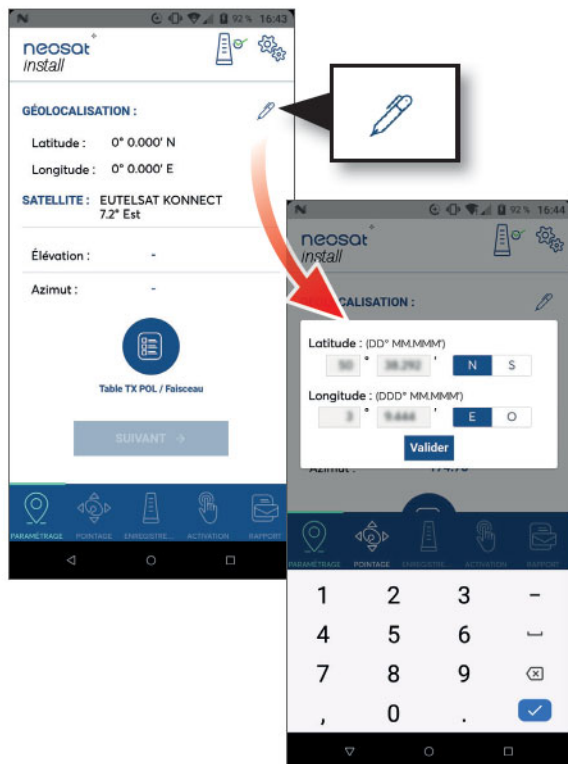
N 92% 16:43

neosat
install

GÉOLOCALISATION :

Latitude : 0° 0.000' N

Longitude : 0° 0.000' E

SATELLITE : EUTELSAT KONNECT 7.2° Est

Élévation : -

Azimut : -

Table TX POL / Faisceau

SUIVANT →

PARAMÉTRAGE POINTAGE ENREGISTRE... ACTIVATION RAPPORT

N 92% 16:44

neosat
install

CALISATION :

Latitude : (DD° MM.MMM')

50 ° 38.292 ' N S

Longitude : (DDD° MM.MMM')

3 ° 9.444 ' E O

Valider

Azimut : 174.7°

PARAMÉTRAGE POINTAGE ENREGISTRE... ACTIVATION RAPPORT

1 2 3 -
4 5 6
7 8 9
, 0 .